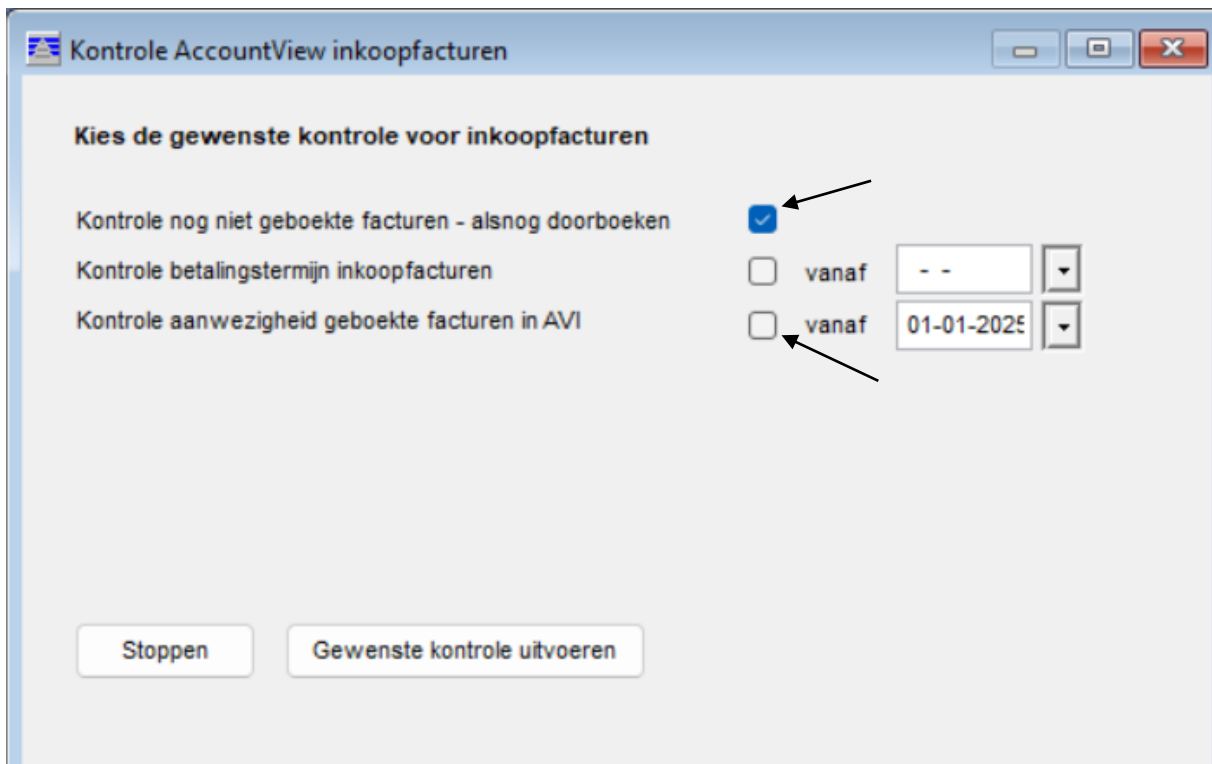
Kontrole AccountView inkoopfacturen

Kies de gewenste kontrole voor inkoopfacturen

Kontrole nog niet geboekte facturen - alsnog doorboeken

Kontrole betalingstermijn inkoopfacturen vanaf - -

Kontrole aanwezigheid geboekte facturen in AVI vanaf 01-01-2025

Stoppen

Gewenste kontrole uitvoeren